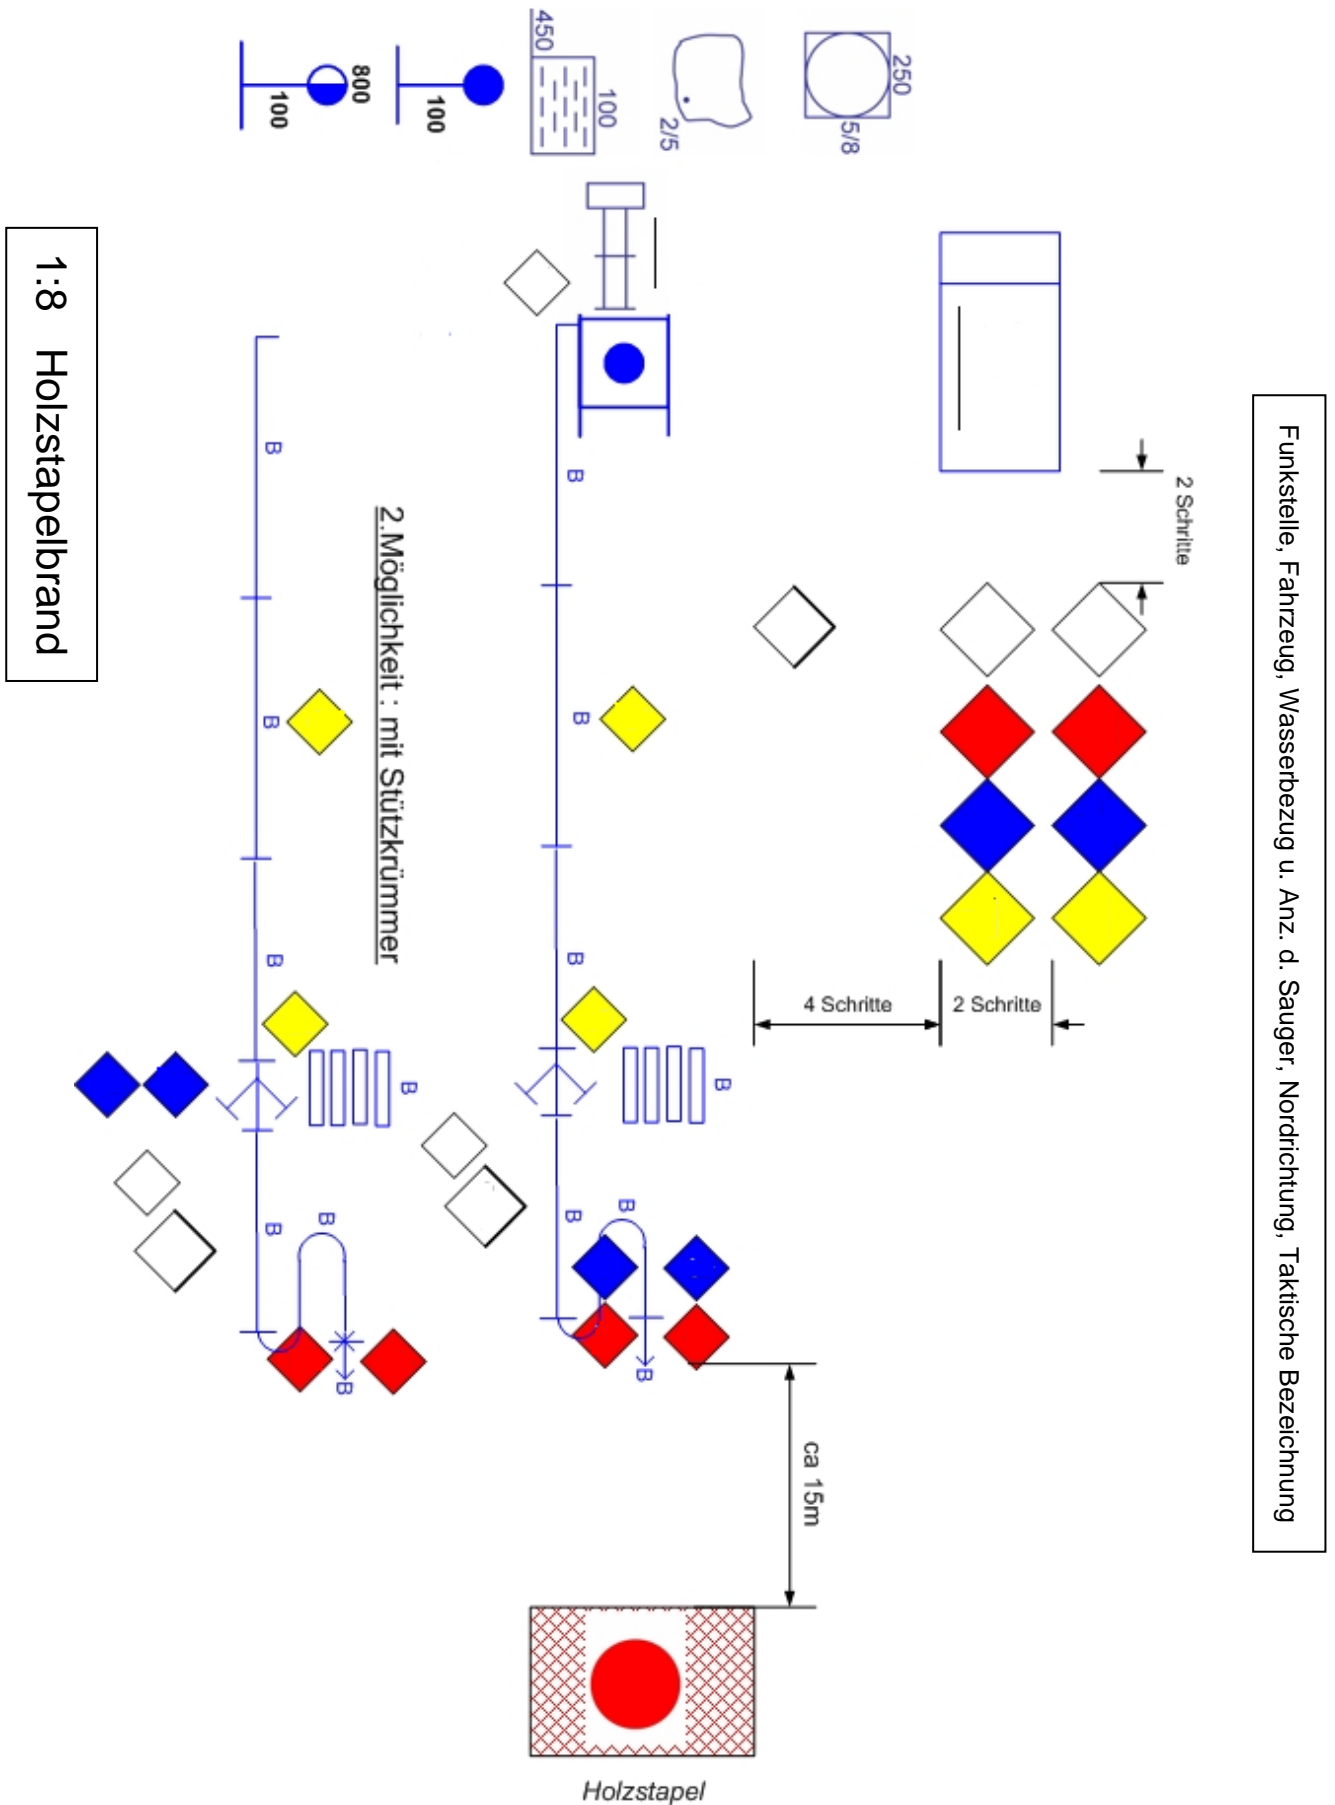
Funkstelle, Fahrzeug, Wasserbezug u. Anz. d. Sauger, Nordrichtung, Taktische Bezeichnung

1:8 Holzstapelbrand

250
5/8
2/5
450
100
800
100
100

2 Schritte
4 Schritte
2 Schritte

2.Möglichkeit : mit Stützkrümmer

B
B
B
B
B
B
B
B
B
B
B
B
B
B

ca 15m

Holzstapel